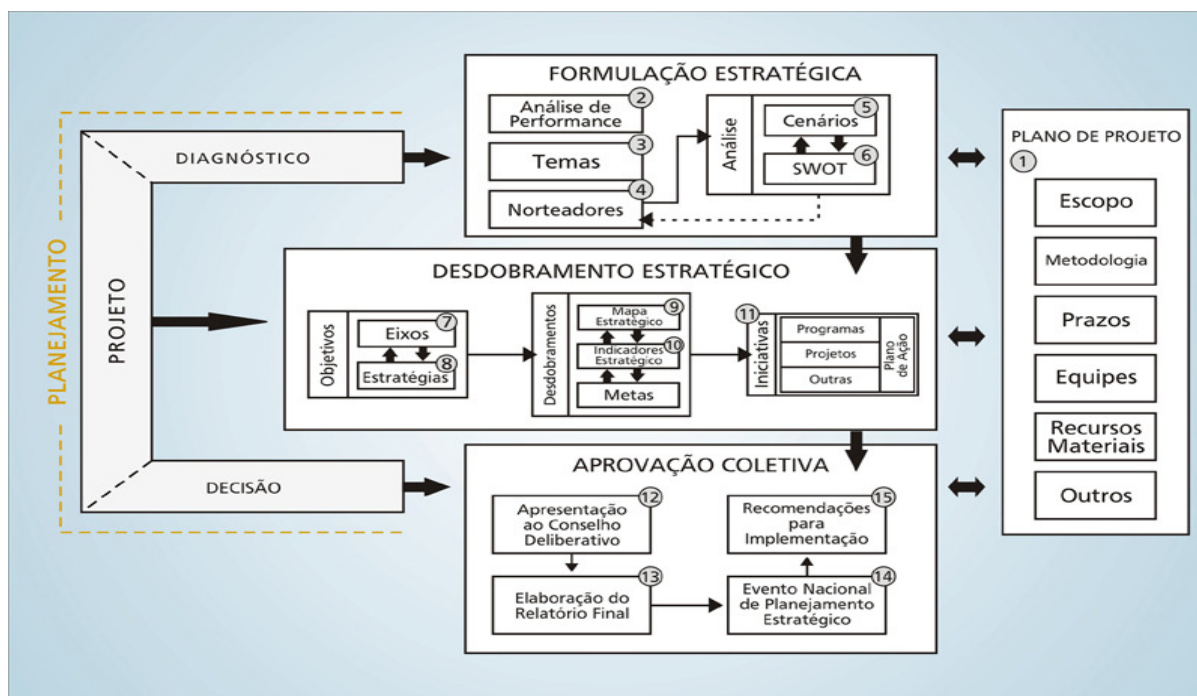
PLANEJAMENTO

PROJETO

DIAGNÓSTICO

DECISÃO

FORMULAÇÃO ESTRATÉGICA

Análise de Performance ②

Temas ③

Norteadores ④

Análise

Cenários ⑤

SWOT ⑥

DESDOBRAMENTO ESTRATÉGICO

Objetivos

Eixos ⑦

Estratégias ⑧

Desdobramentos

Mapa Estratégico ⑨

Indicadores Estratégico ⑩

Metas

Iniciativas ⑪

Programas

Projetos

Outras

Plano de Ação

APROVAÇÃO COLETIVA

Apresentação ao Conselho Deliberativo ⑫

Elaboração do Relatório Final ⑬

Recomendações para Implementação ⑮

Evento Nacional de Planejamento Estratégico ⑭

PLANO DE PROJETO ①

Escopo

Metodologia

Prazos

Equipes

Recursos Materiais

Outros